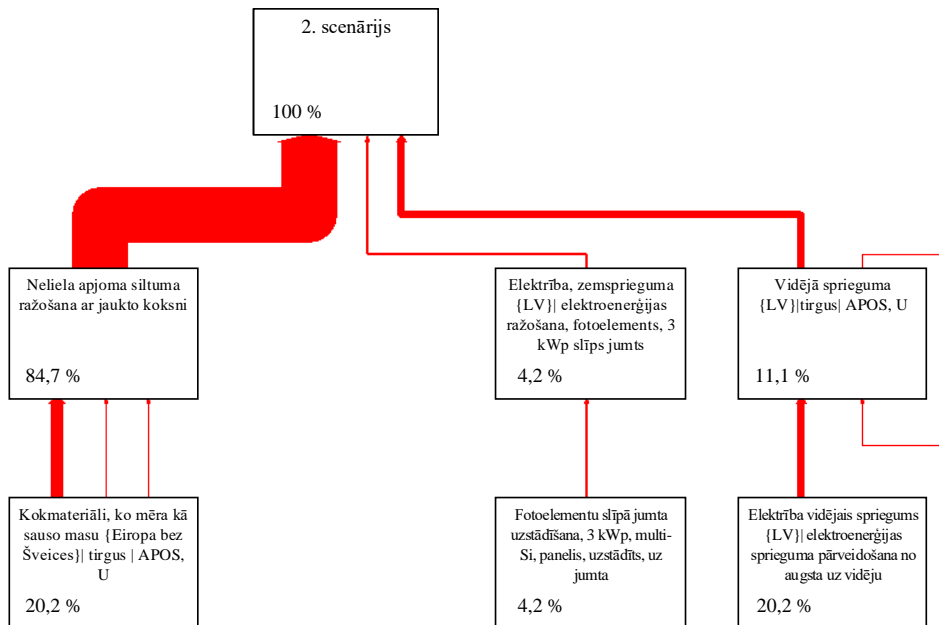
2. scenārijs

100 %

Neliela apjoma siltuma ražošana ar jaukto koksni

84,7 %

Elektrība, zemsprieguma {LV}| elektroenerģijas ražošana, fotoelements, 3 kWp slīps jumts

4,2 %

Vidējā sprieguma {LV}|tirgus| APOS, U

11,1 %

Kokmateriāli, ko mēra kā sauso masu {Eiropa bez Šveices}| tirgus | APOS, U

20,2 %

Fotoelementu slīpā jumta uzstādīšana, 3 kWp, multi-Si, panelis, uzstādīts, uz jumta

4,2 %

Elektrība vidējais spriegums {LV}| elektroenerģijas sprieguma pārveidošana no augsta uz vidēju

20,2 %